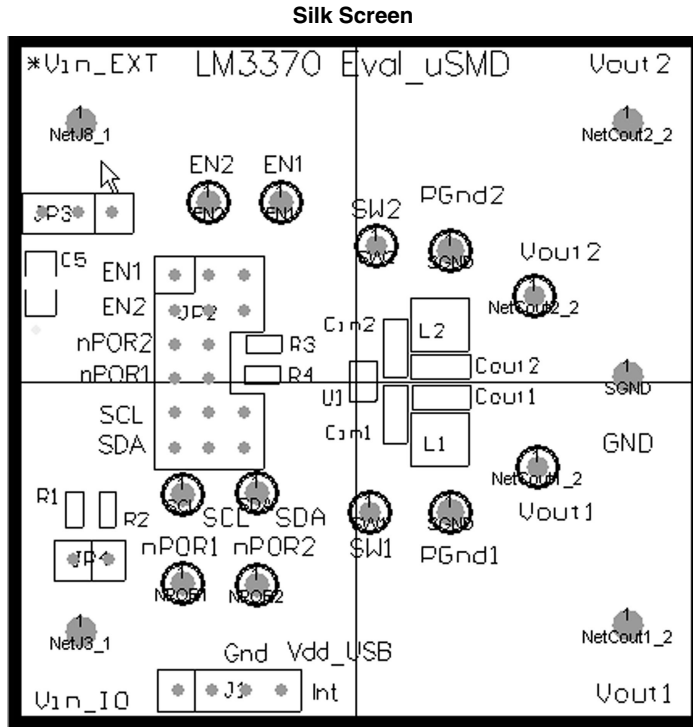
Silk Screen

*Vin_EXT LM3370 Eval_uSMD Vout2

1
NetJ8_1

1
NetCout2_2

EN2 EN1
EN2 EN1

JP3

SW2 PGnd2
SW2 SGND

Vout2

C5

EN1
EN2 JP2
nPOR2
nPOR1

NetCout2_2

R3
R4

Cin2
L2
Cout2
U1
Cout1
Cin1
L1

1
SGND

SCL
SDA

GND

NetCout1_2

R1
R2
SCL SDA
SCL SDA
SW1 SGND

Vout1

JP1

nPOR1 nPOR2
SW1 PGnd1

NPOR1 NPOR2

1
NetJ3_1

1
NetCout1_2

Gnd Vdd_USB

Vin_IO J1 Int Vout1